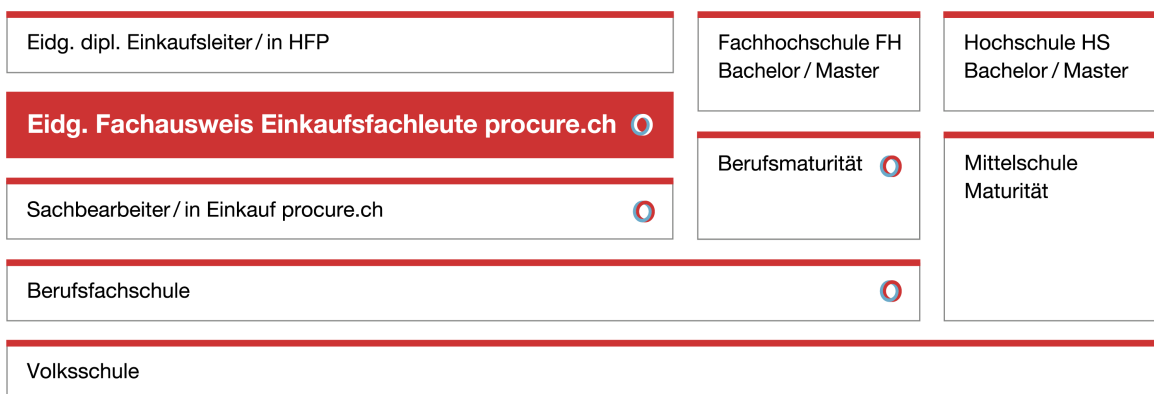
Eidg. dipl. Einkaufsleiter / in HFP

Fachhochschule FH
Bachelor / Master

Hochschule HS
Bachelor / Master

Eidg. Fachausweis Einkaufsfachleute procure.ch

Berufsmaturität

Mittelschule
Maturität

Sachbearbeiter / in Einkauf procure.ch

Berufsfachschule

Volksschule